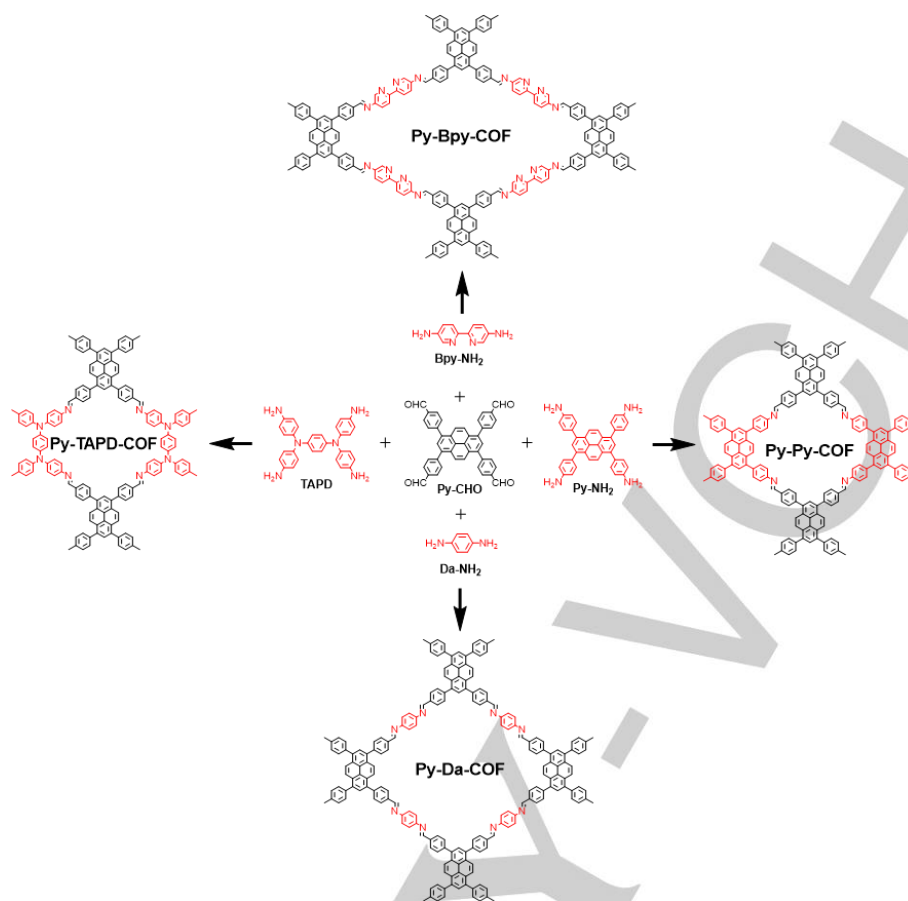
Py-Bpy-COF

$H_2N$ $NH_2$
Bpy-$NH_2$

Py-TAPD-COF

$H_2N$ $NH_2$ $H_2N$ $NH_2$
TAPD

+

OHC CHO OHC CHO
Py-CHO

+

$H_2N$ $NH_2$ $H_2N$ $NH_2$
Py-$NH_2$

Py-Py-COF

+

$H_2N$ $NH_2$
Da-$NH_2$

Py-Da-COF